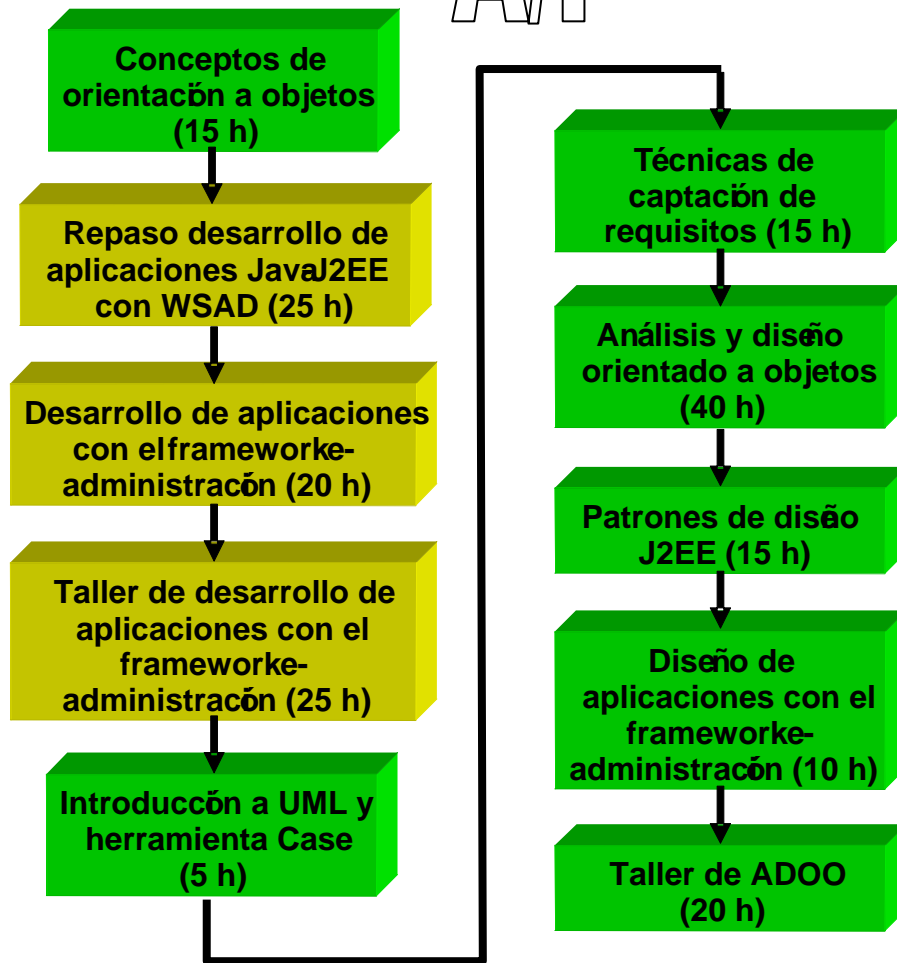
Conceptos de orientación a objetos (15 h)

Repaso desarrollo de aplicaciones JavaJ2EE con WSAD (25 h)

Desarrollo de aplicaciones con elframeworke-administracón (20 h)

Taller de desarrollo de aplicaciones con el frameworke-administracón (25 h)

Introduccón a UML y herramienta Case (5 h)

Técnicas de captación de requisitos (15 h)

Análisis y diseño orientado a objetos (40 h)

Patrones de diseño J2EE (15 h)

Diseño de aplicaciones con el frameworke-administracón (10 h)

Taller de ADOO (20 h)